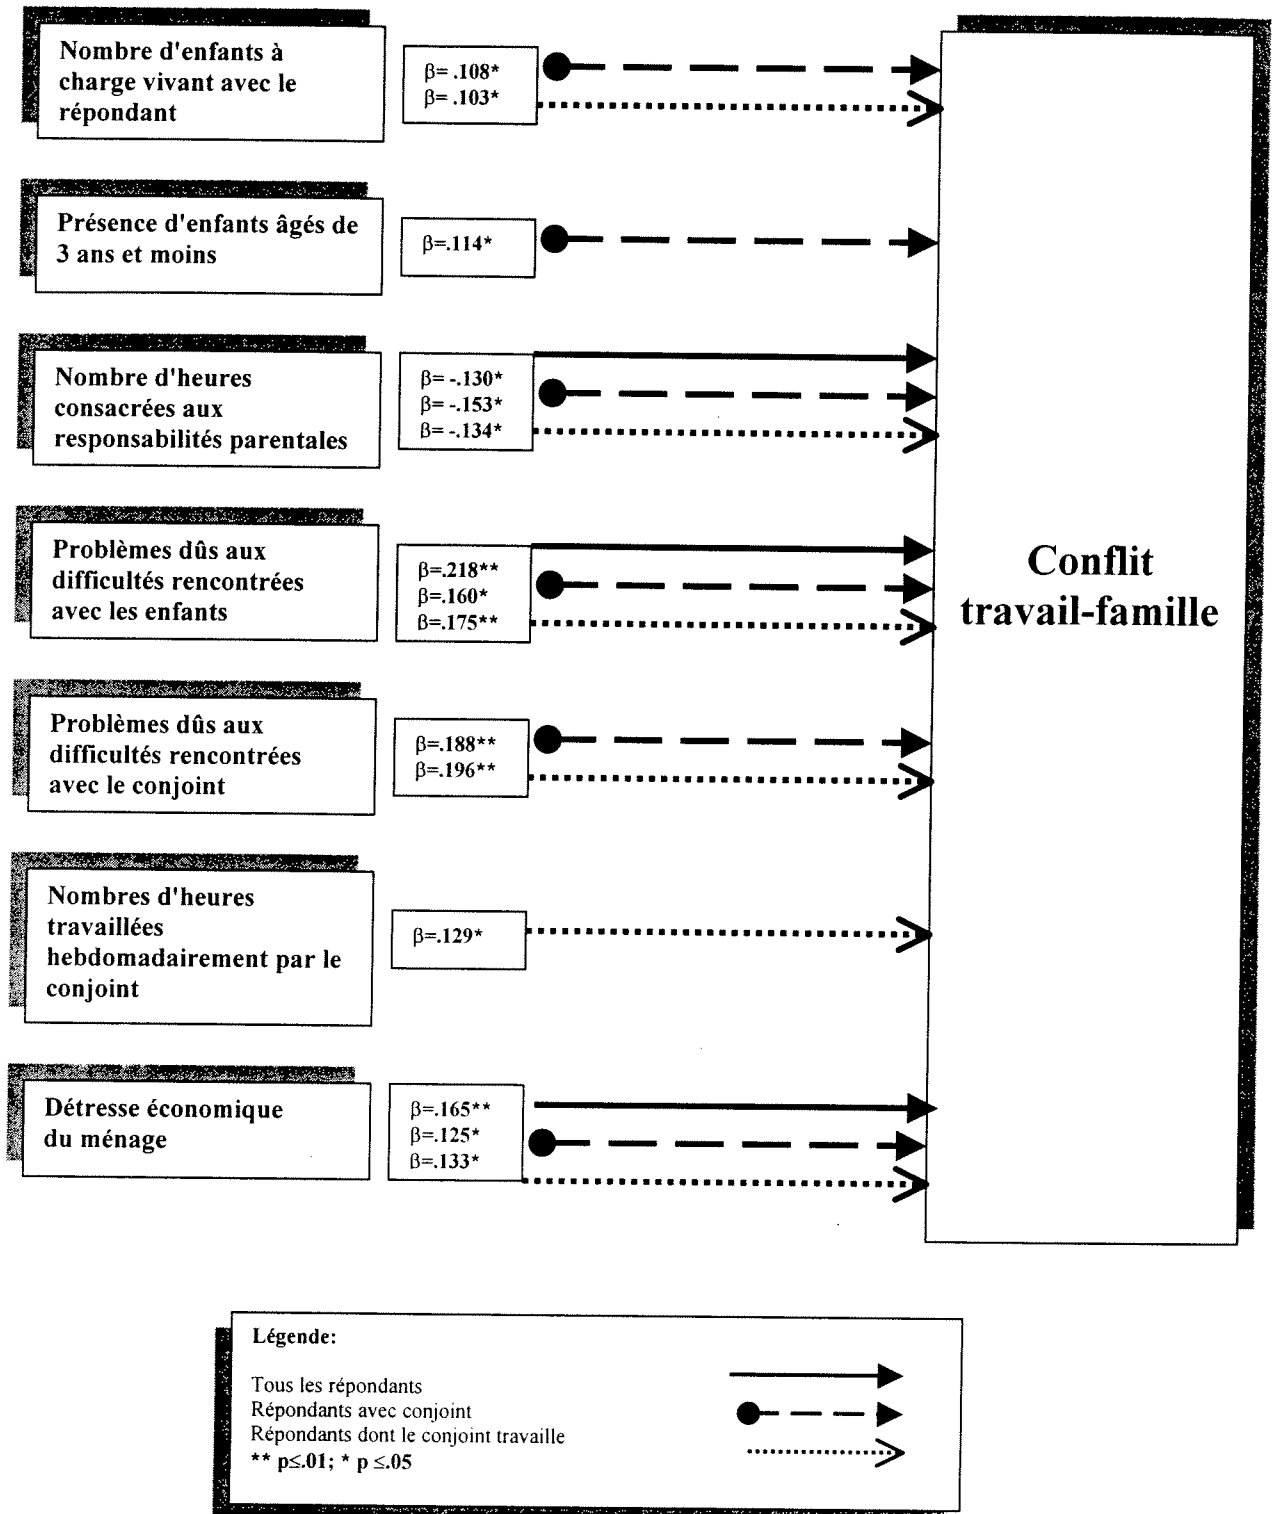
Nombre d'enfants à charge vivant avec le répondant

$\beta$= .108*
$\beta$= .103*

Présence d'enfants âgés de 3 ans et moins

$\beta$=.114*

Nombre d'heures consacrées aux responsabilités parentales

$\beta$= -.130*
$\beta$= -.153*
$\beta$= -.134*

Problèmes dûs aux difficultés rencontrées avec les enfants

$\beta$=.218**
$\beta$=.160*
$\beta$=.175**

Problèmes dûs aux difficultés rencontrées avec le conjoint

$\beta$=.188**
$\beta$=.196**

Nombres d'heures travaillées hebdomadairement par le conjoint

$\beta$=.129*

Détresse économique du ménage

$\beta$=.165**
$\beta$=.125*
$\beta$=.133*

Conflit travail-famille

Légende:

Tous les répondants
Répondants avec conjoint
Répondants dont le conjoint travaille
** p≤.01; * p ≤.05